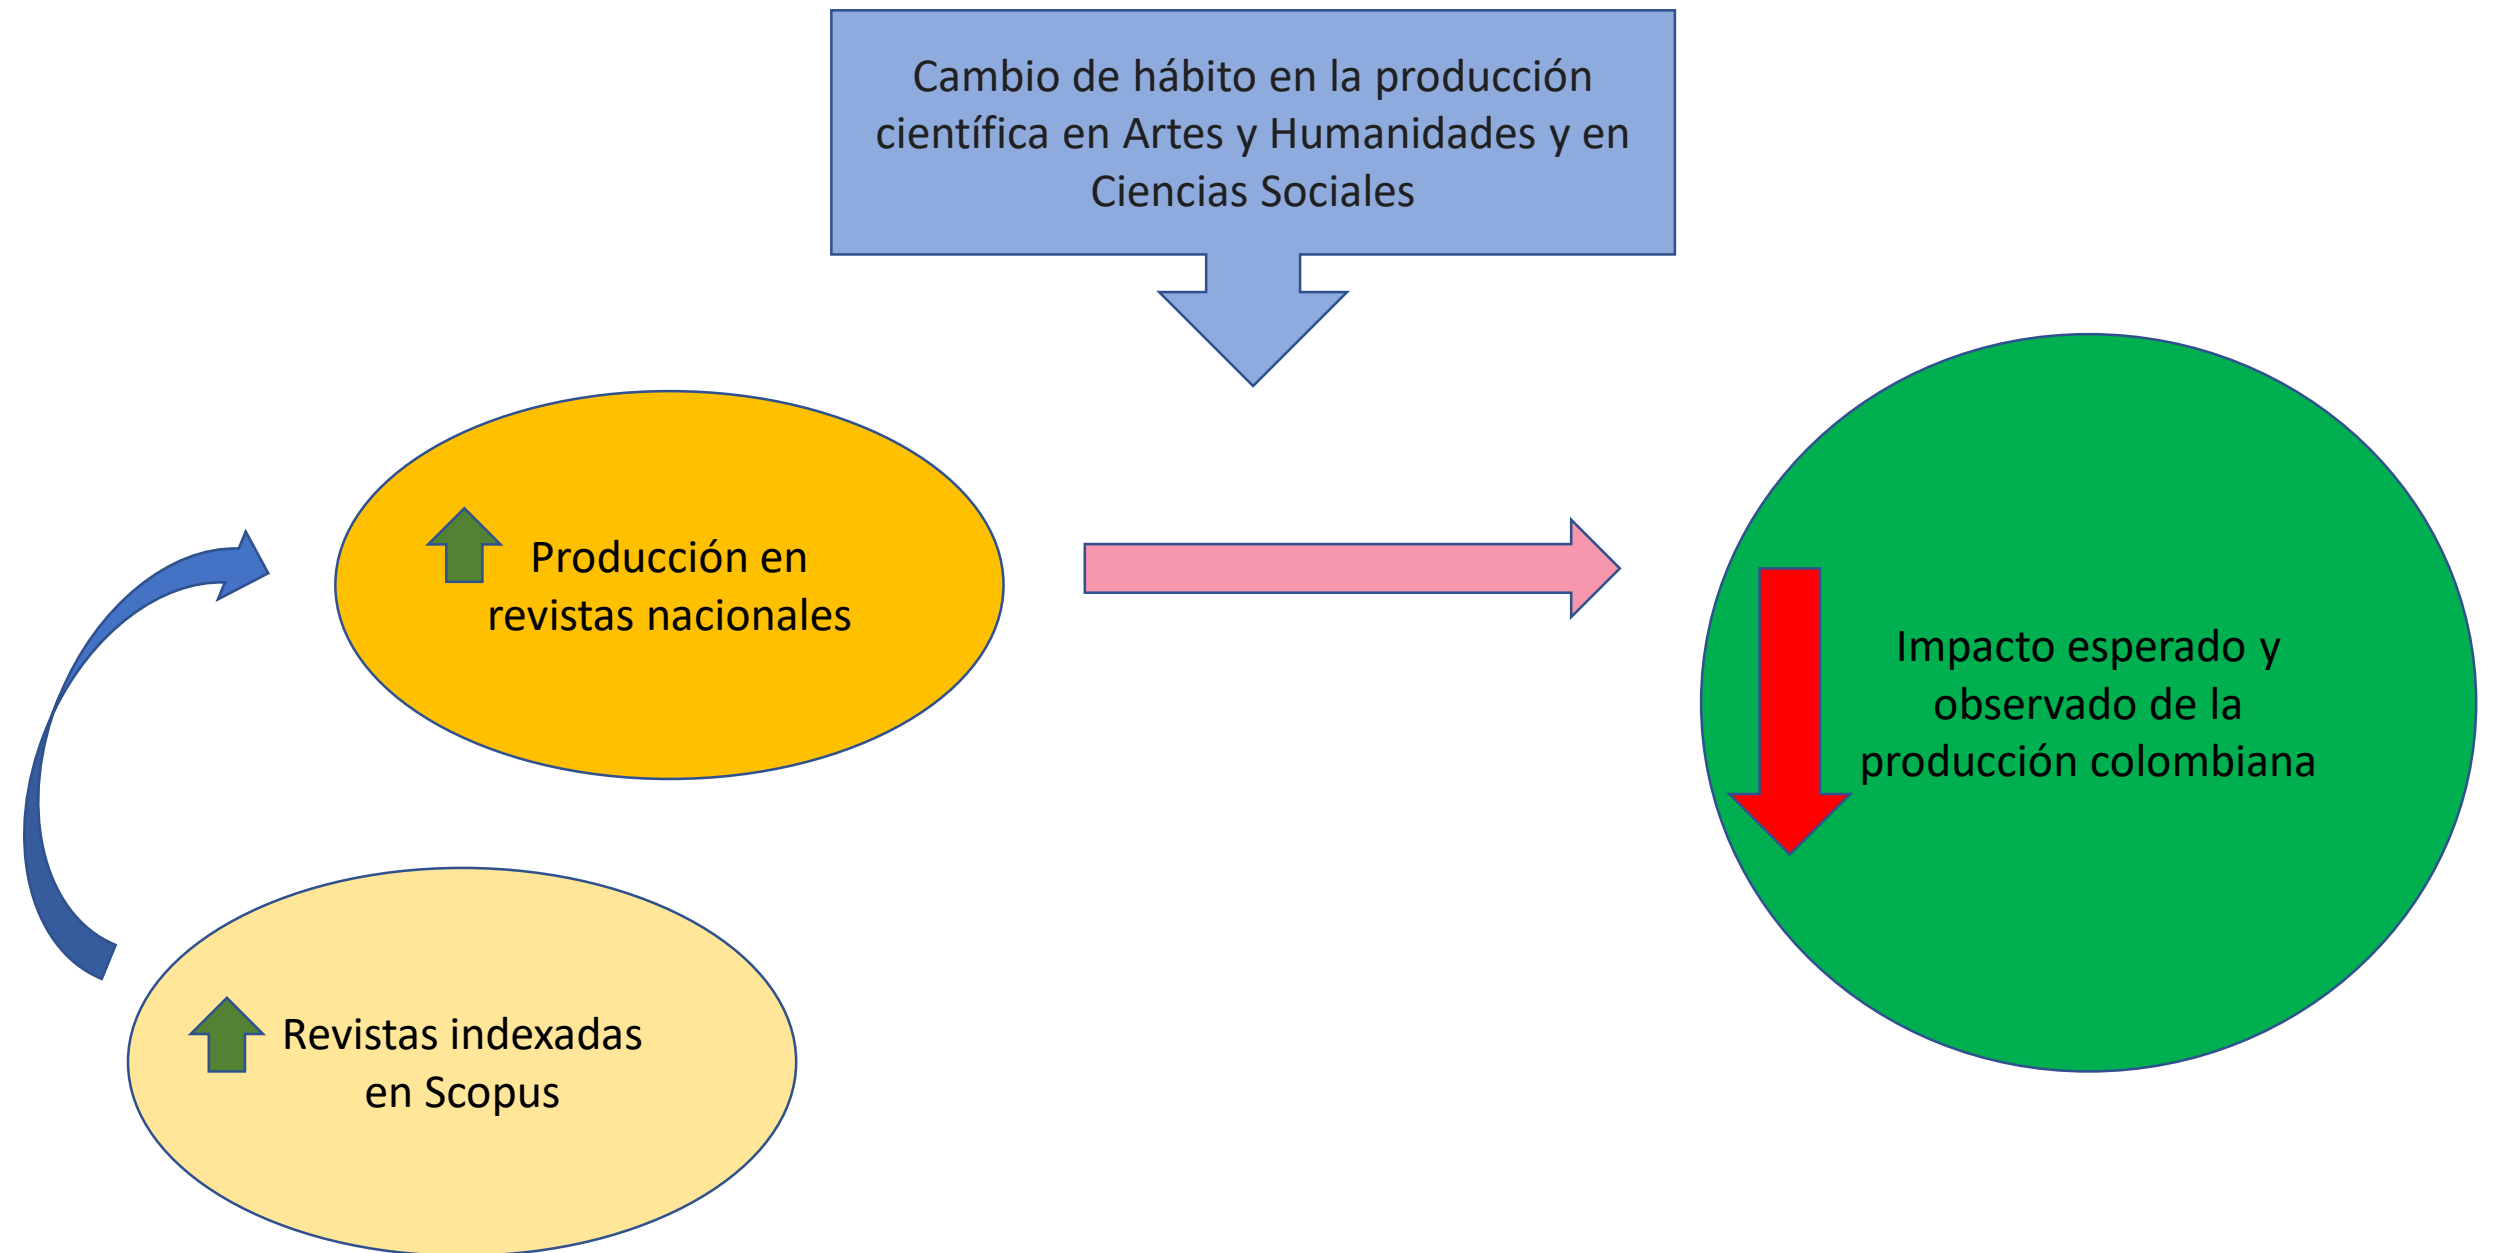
Cambio de hábito en la producción científica en Artes y Humanidades y en Ciencias Sociales

Producción en revistas nacionales

Impacto esperado y observado de la producción colombiana

Revistas indexadas en Scopus